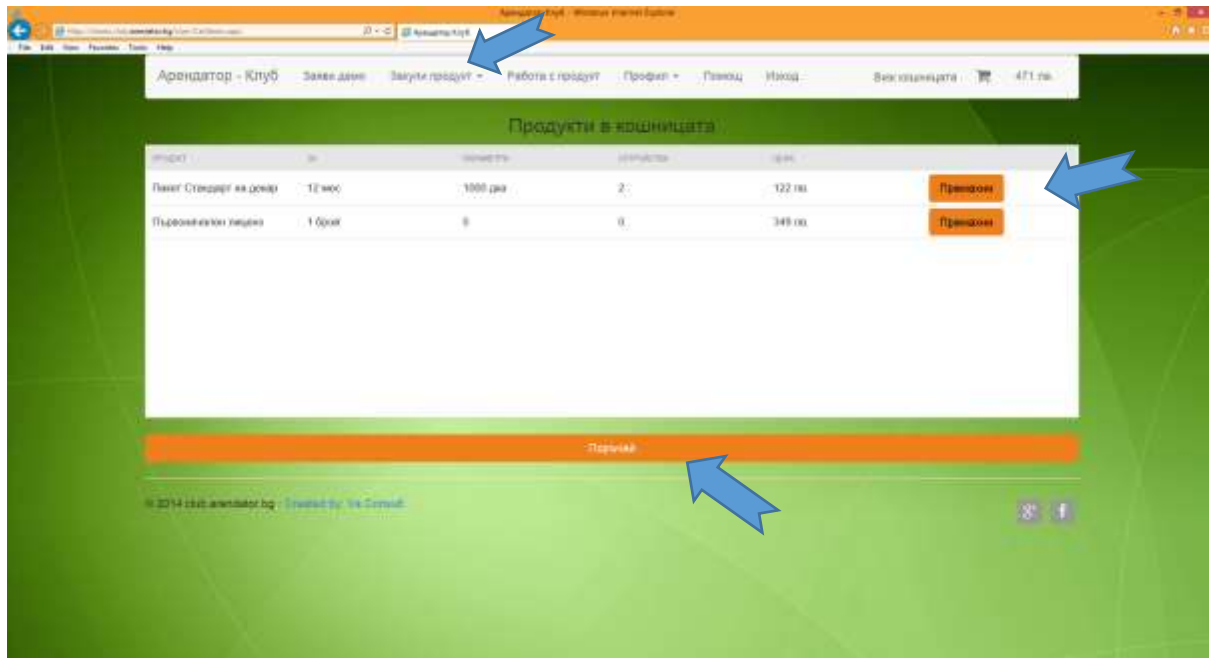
Арендатор-Клуб - Windows Internet Explorer

File Edit View Favorites Tools Help

Арендатор - Клуб | Заяви данни | Закупи продукт | Работа с продукт | Профил | Помощ | Изход | Виж кошницата | 471 лв.

Продукти в кошницата

| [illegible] | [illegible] | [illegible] | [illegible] | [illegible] | |
|---|---|---|---|---|---|
| Пакет Стандарт на декар | 12 мес | 1000 дка | 2 | 122 лв. | Премахни |
| Първоначален лиценз | 1 брой | 0 | 0 | 349 лв. | Премахни |

Поръчай

© 2014 club.arendator.bg · Created by: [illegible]